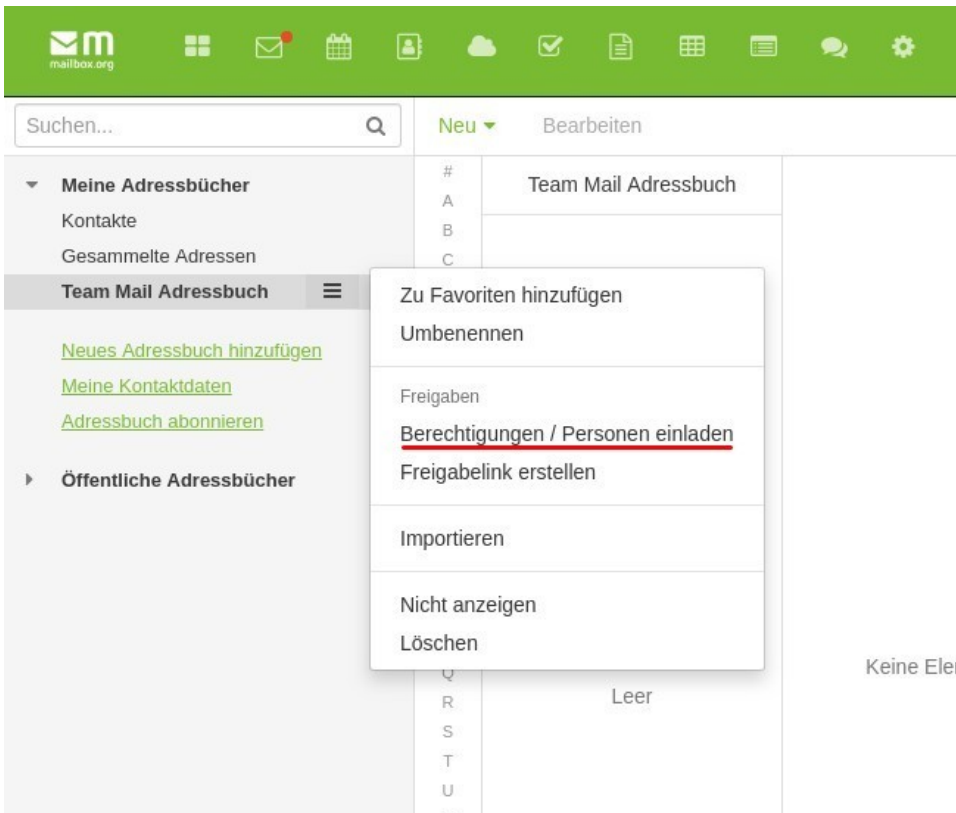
mailbox.org

Suchen...

Neu Bearbeiten

Meine Adressbücher
Kontakte
Gesammelte Adressen
Team Mail Adressbuch

Neues Adressbuch hinzufügen
Meine Kontaktdaten
Adressbuch abonnieren

Öffentliche Adressbücher

#
A
B
C

Team Mail Adressbuch

Zu Favoriten hinzufügen
Umbenennen

Freigaben
Berechtigungen / Personen einladen
Freigabelink erstellen

Importieren

Nicht anzeigen
Löschen

Q
R
S
T
U

Leer

Keine Ele